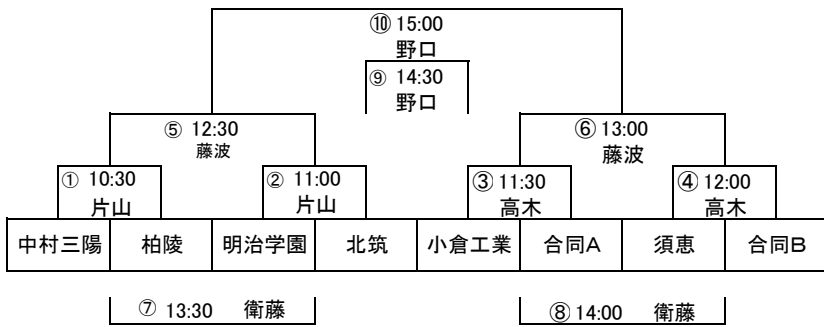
⑩ 15:00
野口

⑨ 14:30
野口

⑤ 12:30
藤波

⑥ 13:00
藤波

① 10:30
片山

② 11:00
片山

③ 11:30
高木

④ 12:00
高木

| 中村三陽 | 柏陵 | 明治学園 | 北筑 | 小倉工業 | 合同A | 須恵 | 合同B |
|---|---|---|---|---|---|---|---|

⑦ 13:30 衛藤

⑧ 14:00 衛藤